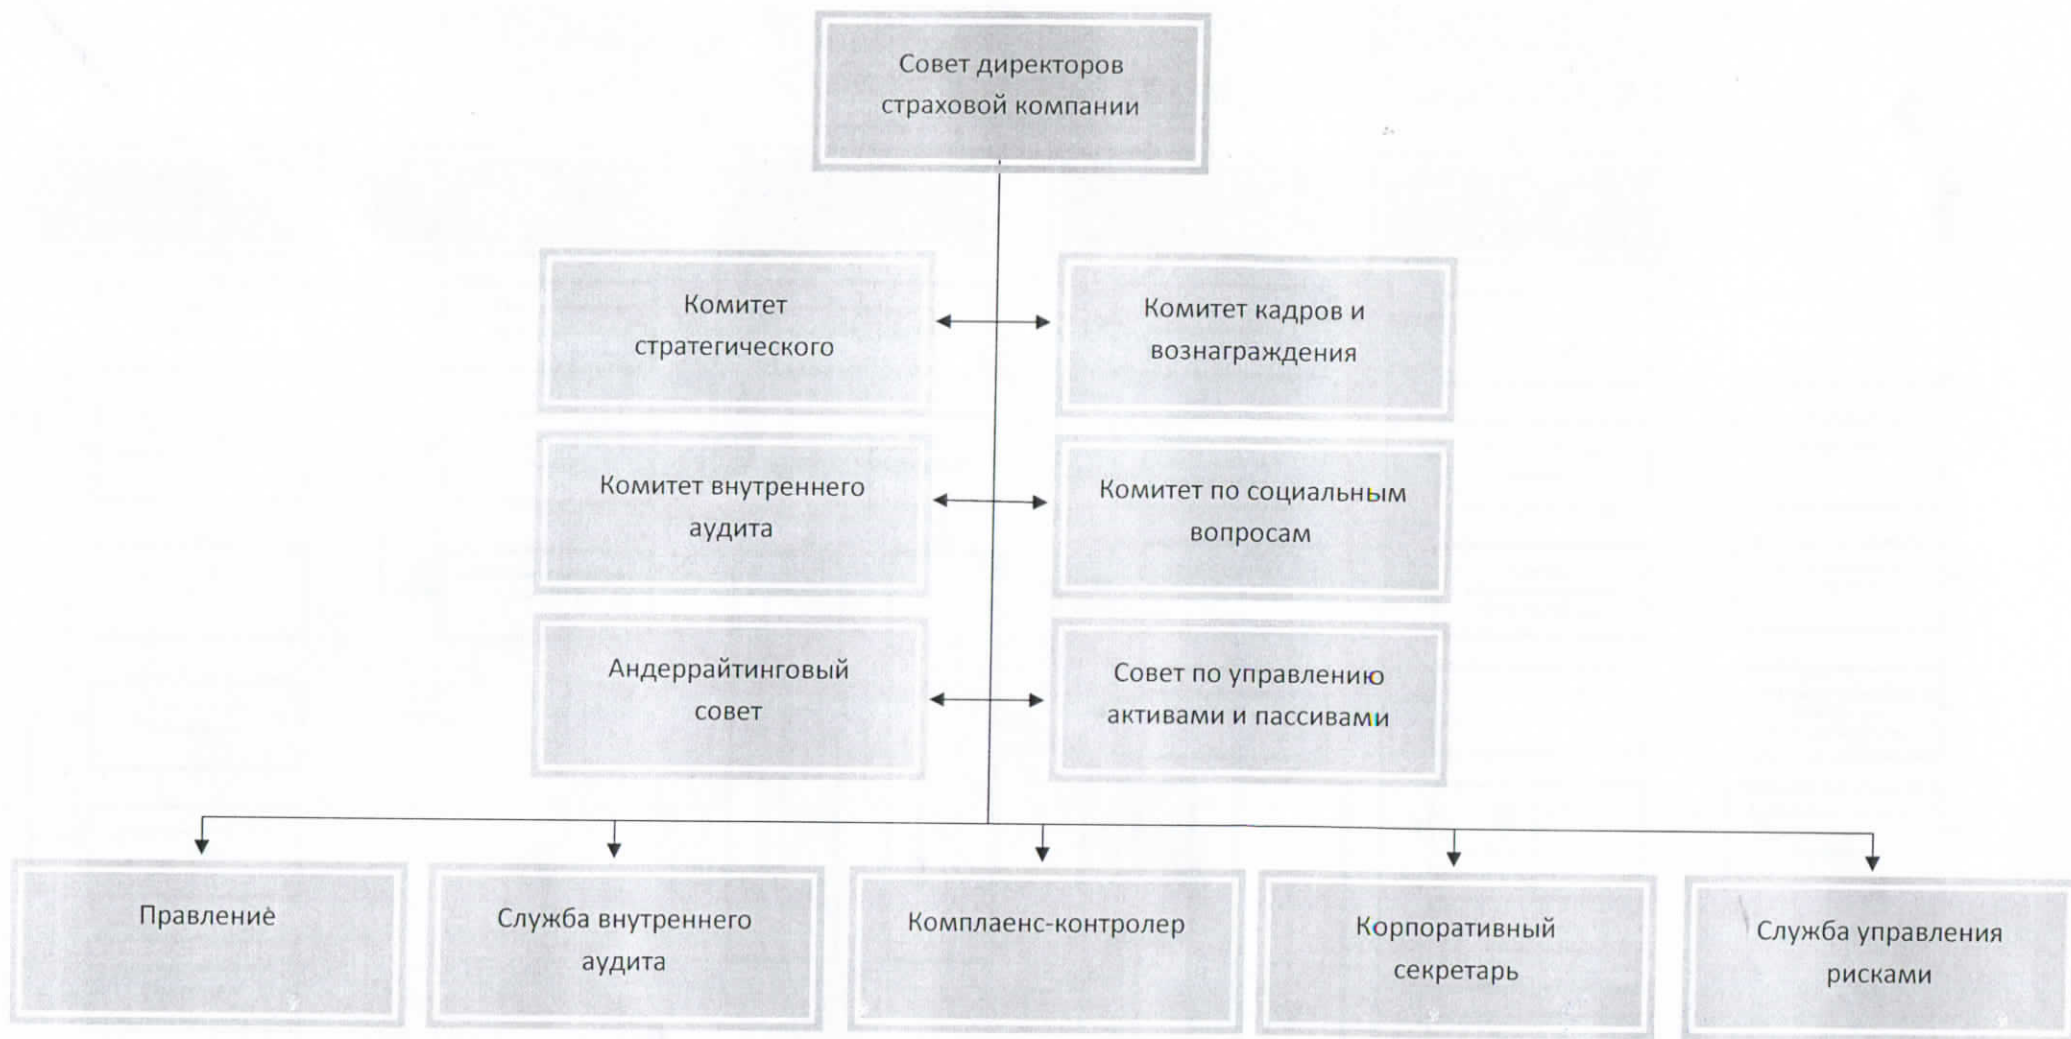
Совет директоров страховой компании

Комитет стратегического

Комитет кадров и вознаграждения

Комитет внутреннего аудита

Комитет по социальным вопросам

Андеррайтинговый совет

Совет по управлению активами и пассивами

Правление

Служба внутреннего аудита

Комплаенс-контролер

Корпоративный секретарь

Служба управления рисками